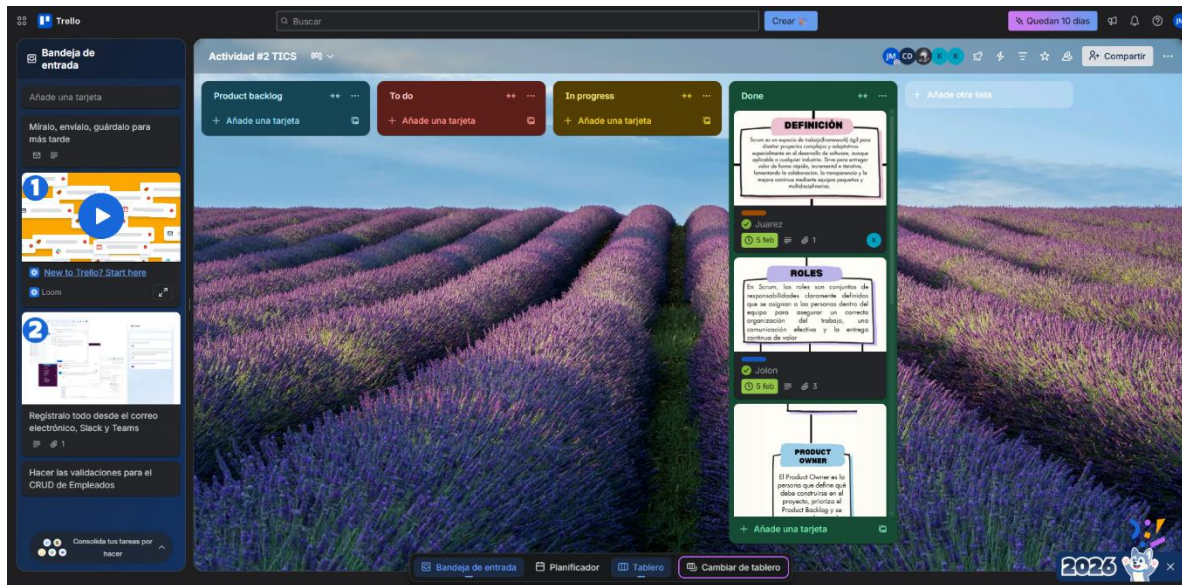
Trello

Buscar

Crear

Quedan 10 días

JM

Bandeja de entrada

Añade una tarjeta

Míralo, envíalo, guárdalo para más tarde

1

New to Trello? Start here

Loom

2

Regístralo todo desde el correo electrónico, Slack y Teams

1

Hacer las validaciones para el CRUD de Empleados

Consolida tus tareas por hacer

Actividad #2 TICS

JM CD K K

Compartir

Product backlog

Añade una tarjeta

To do

Añade una tarjeta

In progress

Añade una tarjeta

Done

DEFINICIÓN

Scrum es un espacio de trabajo(framework) ágil para diseñar proyectos complejos y adaptativos especialmente en el desarrollo de software, aunque aplicable a cualquier industria. Sirve para entregar valor de forma rápida, incremental e iterativa, fomentando la colaboración, la transparencia y la mejora continua mediante equipos pequeños y multidisciplinarios.

Juarez

5 feb

1

K

ROLES

En Scrum, los roles son conjuntos de responsabilidades claramente definidas que se asignan a las personas dentro del equipo para asegurar un correcta organización del trabajo, una comunicación efectiva y la entrega continua de valor

Jolon

5 feb

3

PRODUCT OWNER

El Product Owner es la persona que define qué debe construirse en el proyecto, prioriza el Product Backlog y se

Añade una tarjeta

Añade otra lista

Bandeja de entrada

Planificador

Tablero

Cambiar de tablero

2026